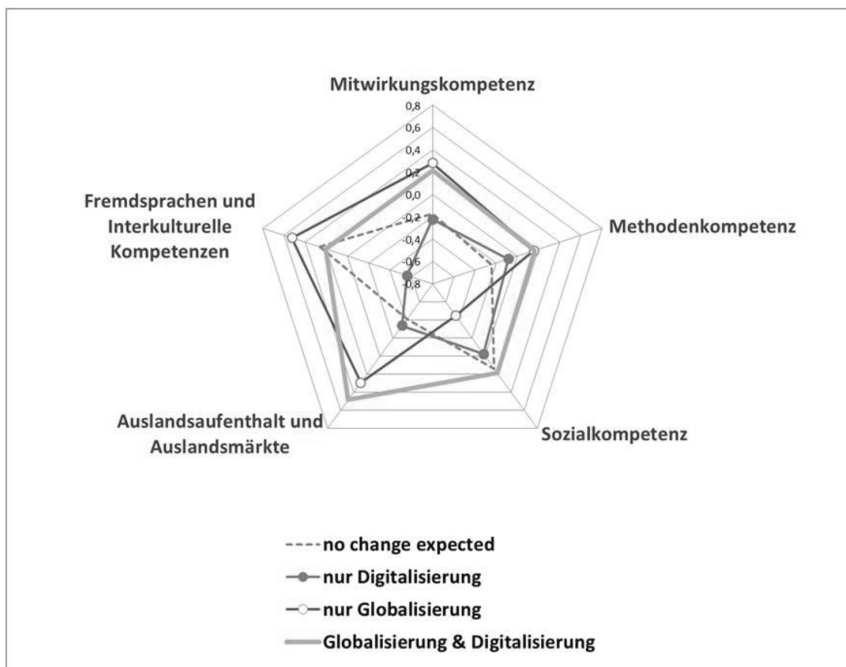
Mitwirkungskompetenz

0,8
0,6
0,4
0,2
0,0
-0,2
-0,4
-0,6
-0,8

Fremdsprachen und Interkulturelle Kompetenzen

Methodenkompetenz

Auslandsaufenthalt und Auslandsmärkte

Sozialkompetenz

no change expected
nur Digitalisierung
nur Globalisierung
Globalisierung & Digitalisierung